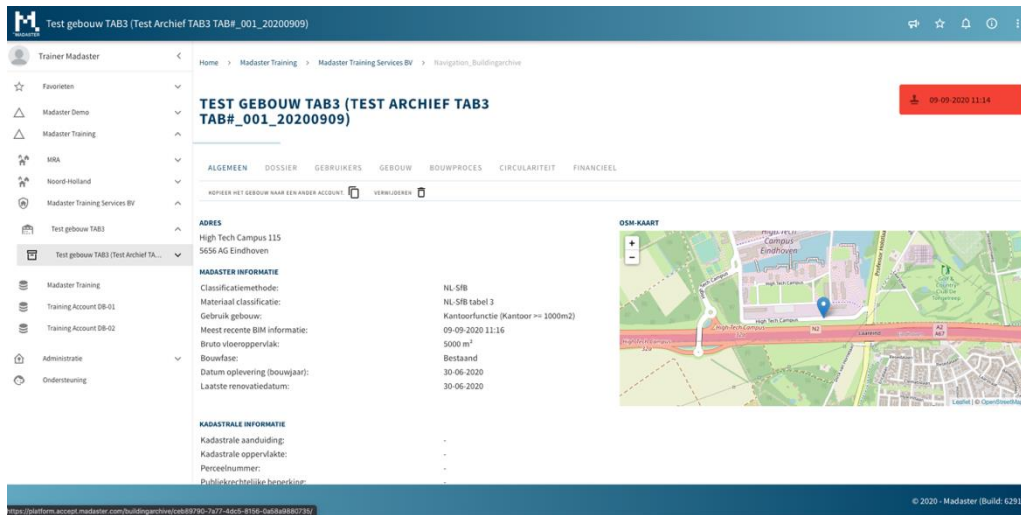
M MADASTER Test gebouw TAB3 (Test Archief TAB3 TAB#_001_20200909)

Trainer Madaster
Favorieten
Madaster Demo
Madaster Training
MRA
Noord-Holland
Madaster Training Services BV
Test gebouw TAB3
Test gebouw TAB3 (Test Archief TA...
Madaster Training
Training Account DB-01
Training Account DB-02
Administratie
Ondersteuning

Home > Madaster Training > Madaster Training Services BV > Navigation_Buildingarchive

TEST GEBOUW TAB3 (TEST ARCHIEF TAB3 TAB#_001_20200909)

09-09-2020 11:14

ALGEMEEN DOSSIER GEBRUIKERS GEBOUW BOUWPROCES CIRCULARITEIT FINANCIEEL

KOPIEER HET GEBOUW NAAR EEN ANDER ACCOUNT VERWIJDEREN

ADRES
High Tech Campus 115
5656 AG Eindhoven

MADASTER INFORMATIE
| | |
|---|---|
| Classificatiemethode: | NL-SfB |
| Materiaal classificatie: | NL-SfB tabel 3 |
| Gebruik gebouw: | Kantoorfunctie (Kantoor >= 1000m2) |
| Meest recente BIM informatie: | 09-09-2020 11:16 |
| Bruto vloeroppervlak: | 5000 m² |
| Bouwfase: | Bestaand |
| Datum oplevering (bouwjaar): | 30-06-2020 |
| Laatste renovatiedatum: | 30-06-2020 |

OSM-KAART
+
-
High Tech Campus Eindhoven
High Tech Campus
N2
Leaflet | © OpenStreetMap

KADASTRALE INFORMATIE
| | |
|---|---|
| Kadastrale aanduiding: | - |
| Kadastrale oppervlakte: | - |
| Perceelnummer: | - |
| Publiekrechtelijke beperking: | - |

https://platform.accept.madaster.com/buildingarchive/ceb89790-7a77-4dc5-8156-0a58a9880735/
© 2020 - Madaster (Build: 6291